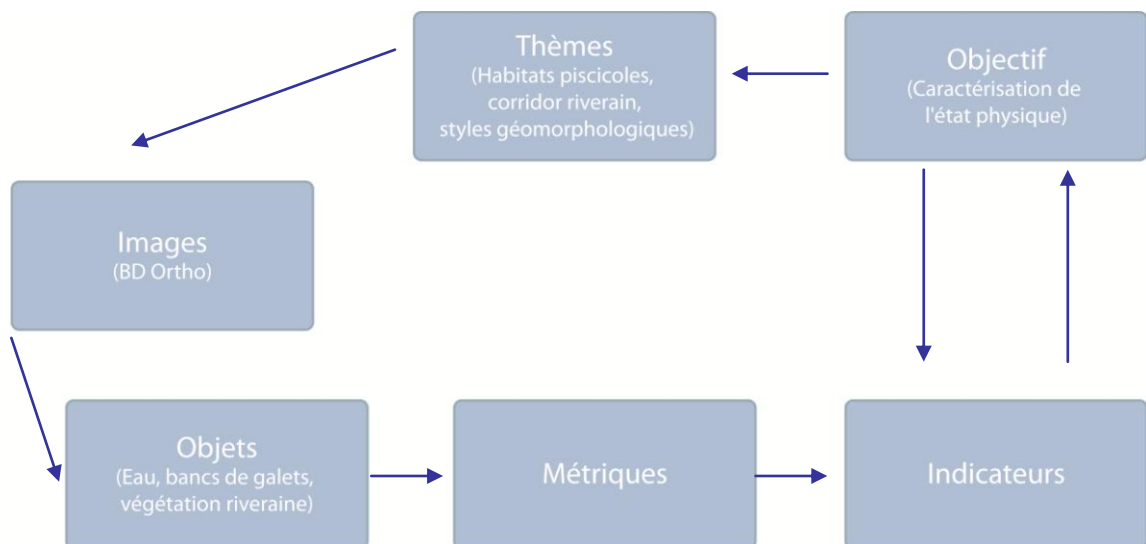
Thèmes
(Habitats piscicoles, corridor riverain, styles géomorphologiques)

Objectif
(Caractérisation de l'état physique)

Images
(BD Ortho)

Objets
(Eau, bancs de galets, végétation riveraine)

Métriques

Indicateurs